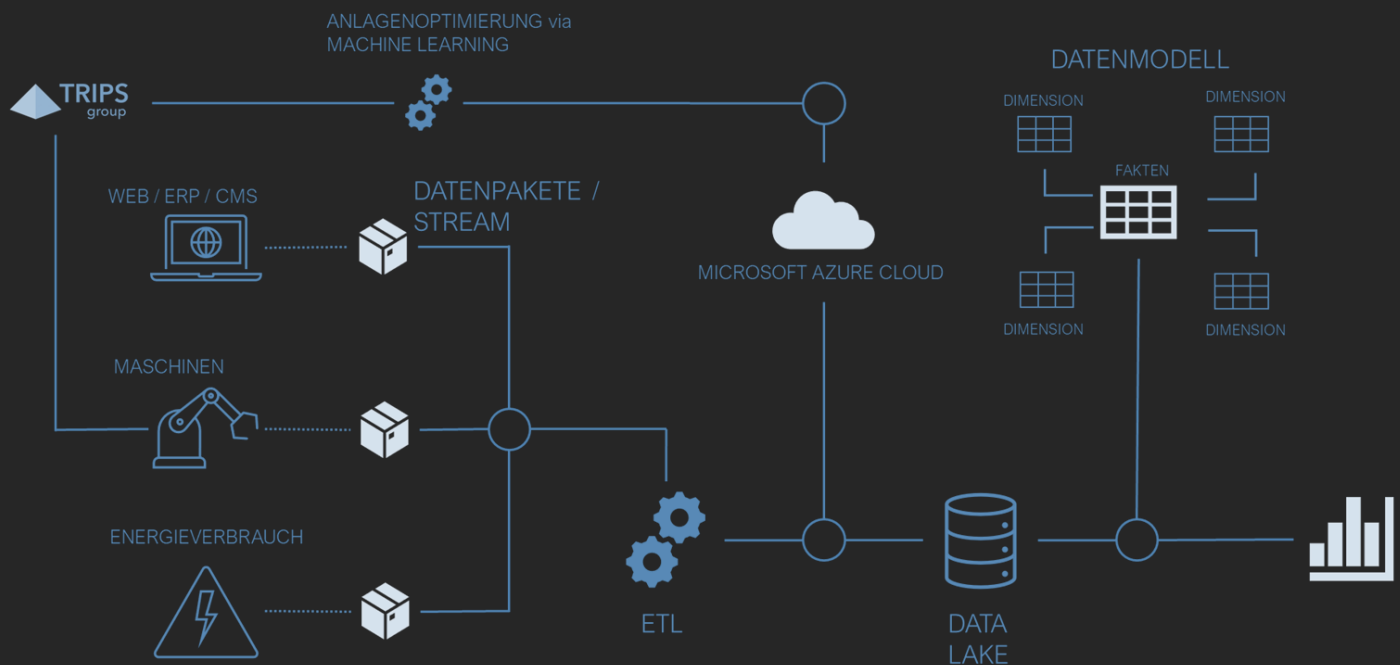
ANLAGENOPTIMIERUNG via MACHINE LEARNING

TRIPS group

DATENMODELL

DIMENSION

DIMENSION

FAKTEN

DIMENSION

DIMENSION

WEB / ERP / CMS

DATENPAKETE / STREAM

MICROSOFT AZURE CLOUD

MASCHINEN

ENERGIEVERBRAUCH

ETL

DATA LAKE